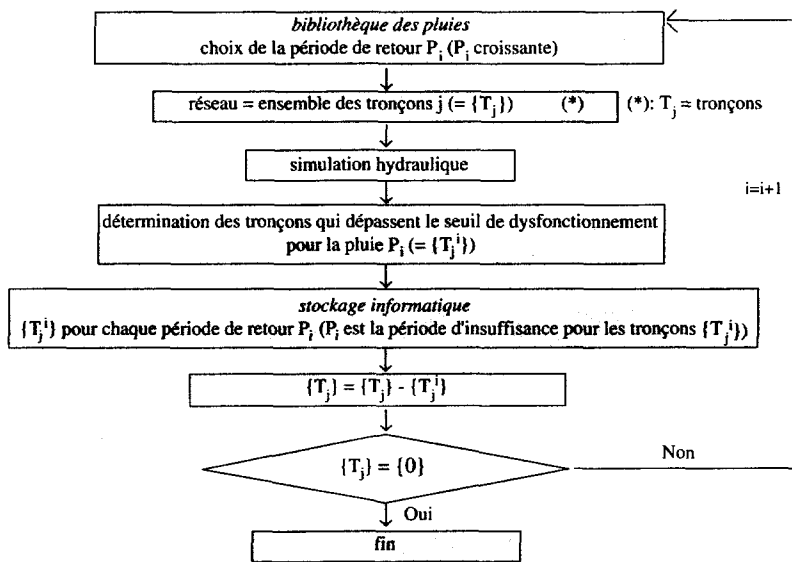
*bibliothèque des pluies*
choix de la période de retour $P_i$ ($P_i$ croissante)

réseau = ensemble des tronçons j (= $\{T_j\}$) (*)

(*): $T_j$ = tronçons

simulation hydraulique

i=i+1

détermination des tronçons qui dépassent le seuil de dysfonctionnement pour la pluie $P_i$ (= $\{T_j^i\}$)

*stockage informatique*
$\{T_j^i\}$ pour chaque période de retour $P_i$ ($P_i$ est la période d'insuffisance pour les tronçons $\{T_j^i\}$)

$\{T_j\} = \{T_j\} - \{T_j^i\}$

$\{T_j\} = \{0\}$

Non

Oui

fin